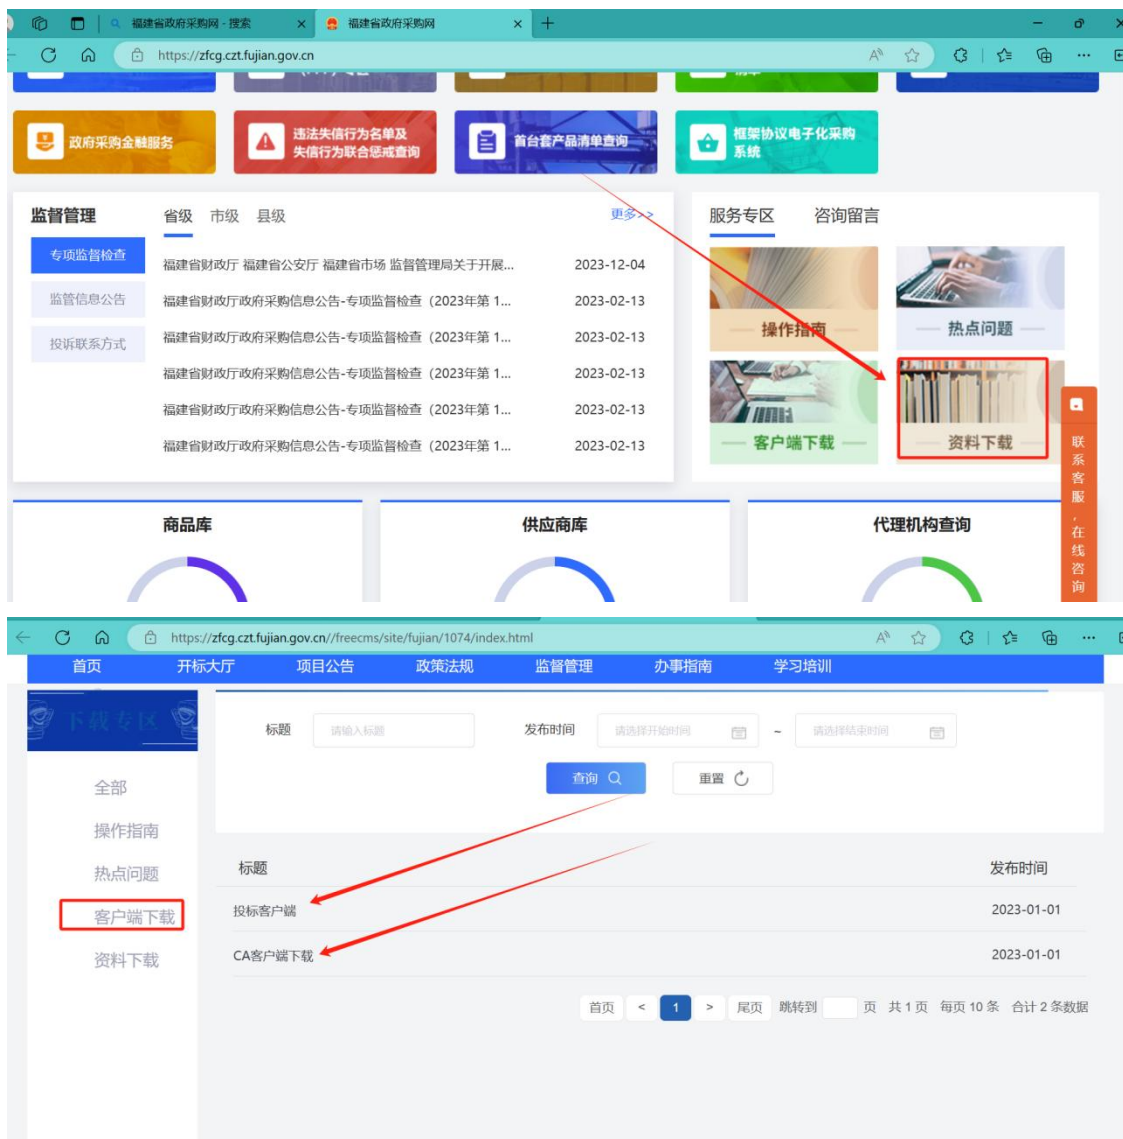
福建省政府采购网 - 搜索
福建省政府采购网
https://zfcg.czt.fujian.gov.cn

政府采购金融服务
违法失信行为名单及失信行为联合惩戒查询
首台套产品清单查询
框架协议电子化采购系统

监督管理
省级 市级 县级
更多>>
专项监督检查
监管信息公告
投诉联系方式

| | |
|---|---|
| 福建省财政厅 福建省公安厅 福建省市场 监督管理局关于开展... | 2023-12-04 |
| 福建省财政厅政府采购信息公告-专项监督检查（2023年第 1... | 2023-02-13 |
| 福建省财政厅政府采购信息公告-专项监督检查（2023年第 1... | 2023-02-13 |
| 福建省财政厅政府采购信息公告-专项监督检查（2023年第 1... | 2023-02-13 |
| 福建省财政厅政府采购信息公告-专项监督检查（2023年第 1... | 2023-02-13 |
| 福建省财政厅政府采购信息公告-专项监督检查（2023年第 1... | 2023-02-13 |

服务专区 咨询留言
操作指南
热点问题
客户端下载
资料下载
联系客服，在线咨询

商品库
供应商库
代理机构查询

https://zfcg.czt.fujian.gov.cn//freecms/site/fujian/1074/index.html
首页 开标大厅 项目公告 政策法规 监督管理 办事指南 学习培训
下载专区
全部
操作指南
热点问题
客户端下载
资料下载

标题 请输入标题 发布时间 请选择开始时间 ~ 请选择结束时间
查询 重置

| 标题 | 发布时间 |
|---|---|
| 投标客户端 | 2023-01-01 |
| CA客户端下载 | 2023-01-01 |

首页 < 1 > 尾页 跳转到 页 共 1 页 每页 10 条 合计 2 条数据